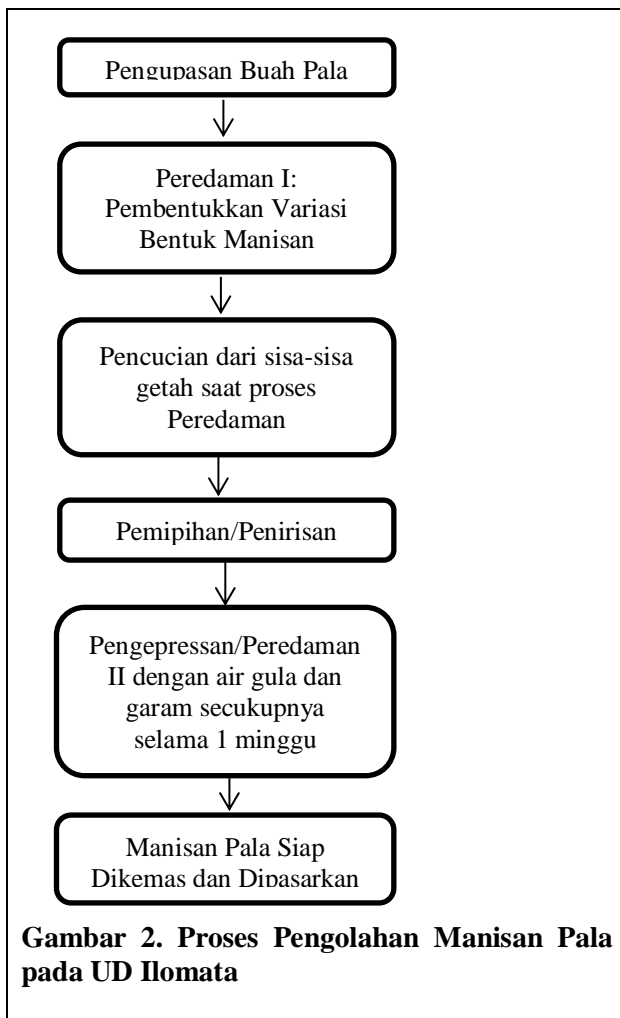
Pengupasan Buah Pala

Peredaman I: Pembentukkan Variasi Bentuk Manisan

Pencucian dari sisa-sisa getah saat proses Peredaman

Pemipihan/Penirisan

Pengepressan/Peredaman II dengan air gula dan garam secukupnya selama 1 minggu

Manisan Pala Siap Dikemas dan Dipasarkan

**Gambar 2. Proses Pengolahan Manisan Pala pada UD Ilomata**